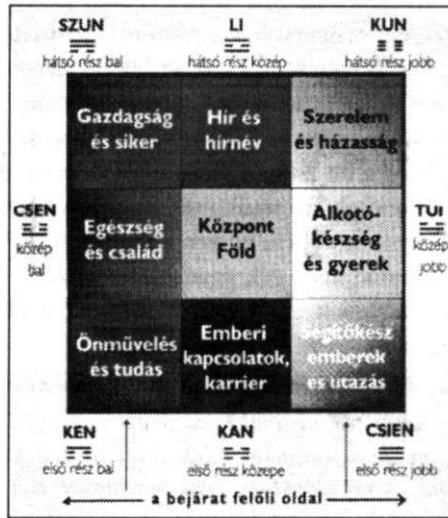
SZUN
hátsó rész bal

LI
hátsó rész közép

KUN
hátsó rész jobb

| Gazdagság és siker | Hír és hírnév | Szerelem és házasság |
|---|---|---|
| Egészség és család | Központ Föld | Alkotókészség és gyerek |
| Önművelés és tudás | Emberi kapcsolatok, karrier | Segítőkész emberek és utazás |

CSEN
közép bal

TUI
közép jobb

KEN
első rész bal

KAN
első rész közepe

CSIEN
első rész jobb

a bejárat felőli oldal